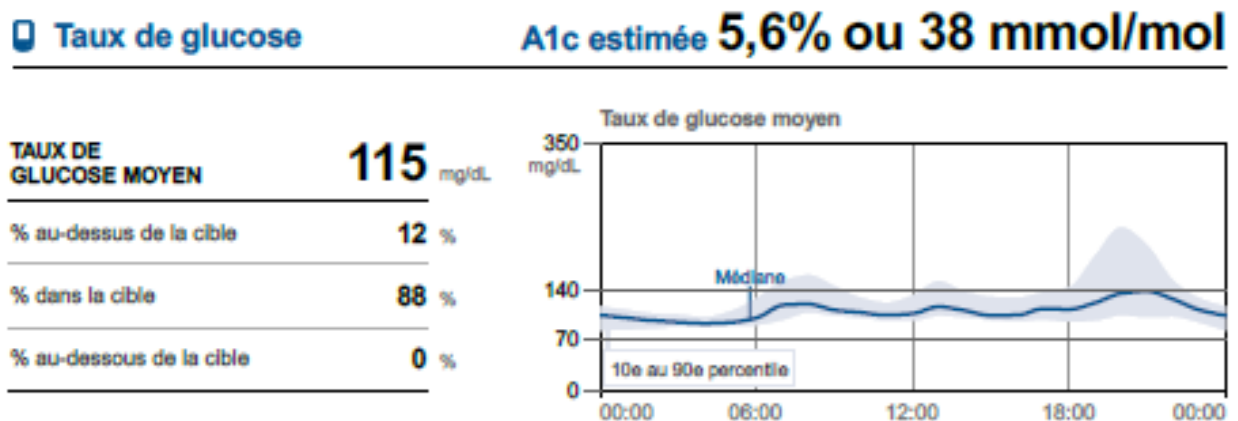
Taux de glucose

A1c estimée 5,6% ou 38 mmol/mol

| TAUX DE GLUCOSE MOYEN | 115 mg/dL |
|---|---|
| % au-dessus de la cible | 12 % |
| % dans la cible | 88 % |
| % au-dessous de la cible | 0 % |

Taux de glucose moyen

350 mg/dL

140

70

0

Médiane

10e au 90e percentile

00:00 06:00 12:00 18:00 00:00